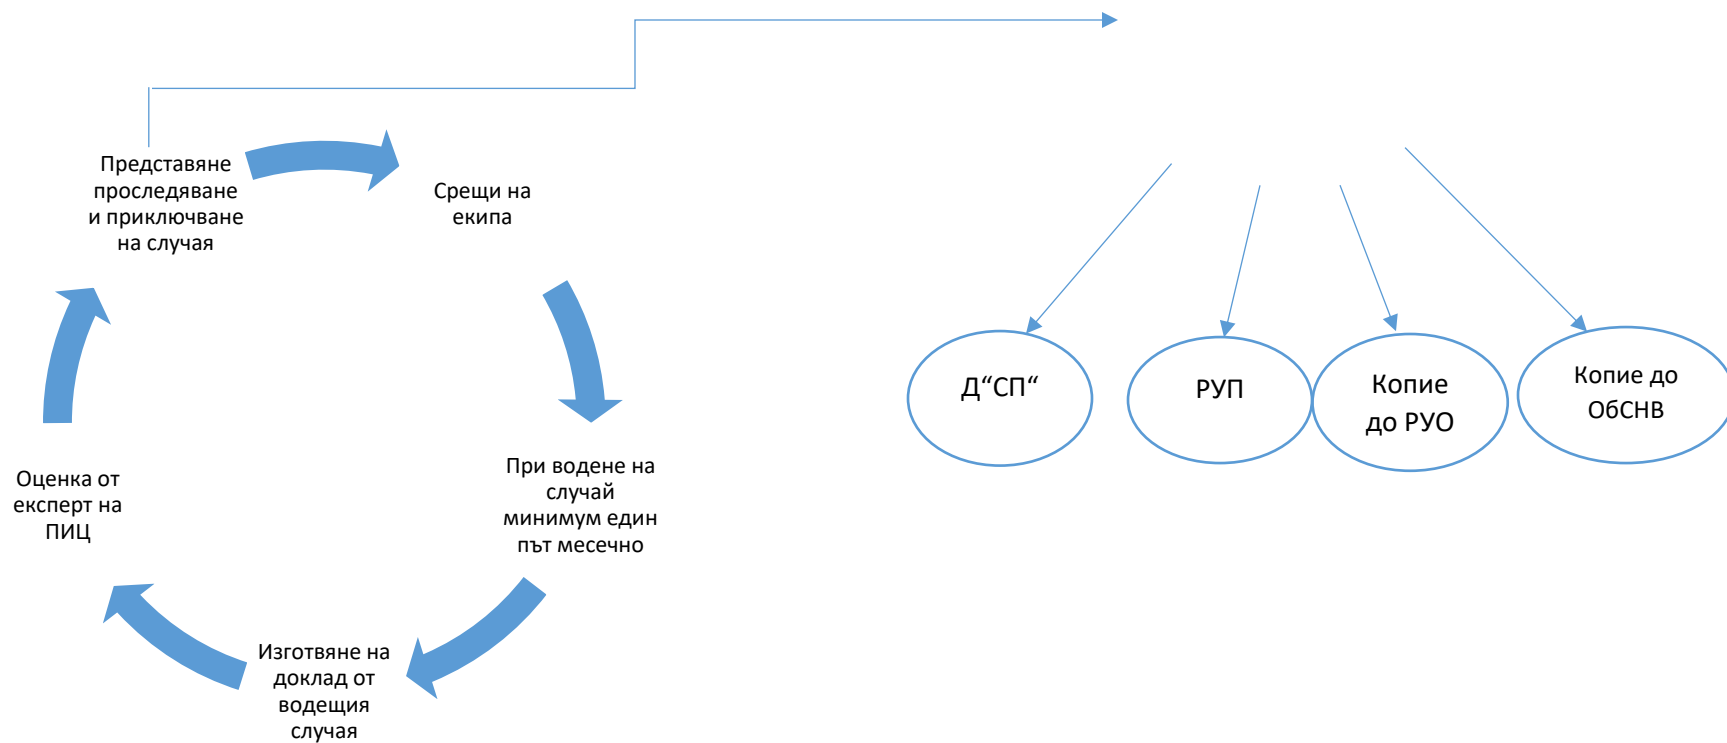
Представяне проследяване и приключване на случая

Срещи на екипа

При водене на случай минимум един път месечно

Изготвяне на доклад от водещия случая

Оценка от експерт на ПИЦ

Д“СП“

РУП

Копие до РУО

Копие до ОбСНВ